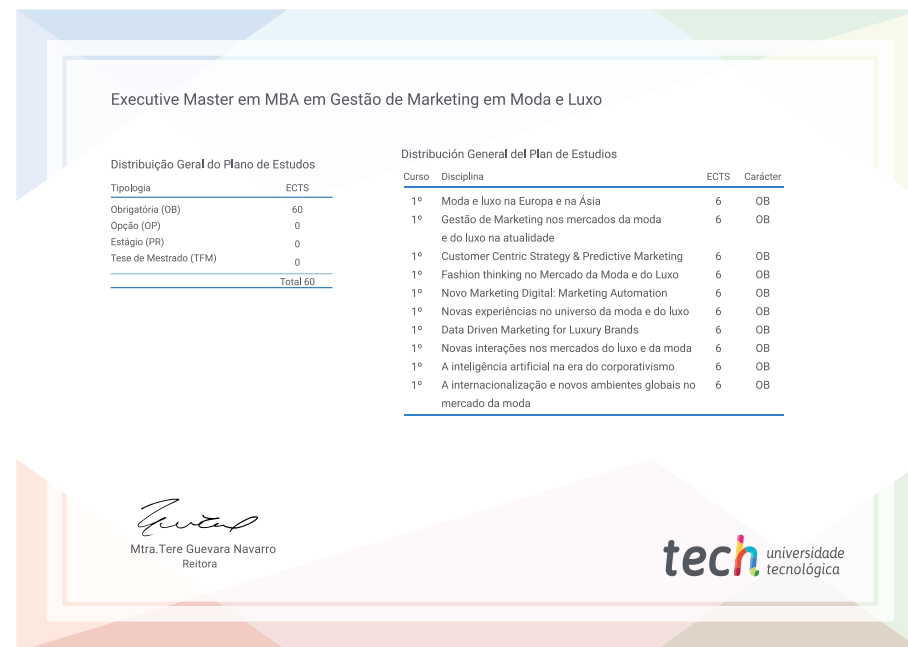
Executive Master em MBA em Gestão de Marketing em Moda e Luxo

Distribuição Geral do Plano de Estudos

| Tipologia | ECTS |
|---|---|
| Obrigatória (OB) | 60 |
| Opção (OP) | 0 |
| Estágio (PR) | 0 |
| Tese de Mestrado (TFM) | 0 |
| | Total 60 |

Distribución General del Plan de Estudios

| Curso | Disciplina | ECTS | Carácter |
|---|---|---|---|
| 1º | Moda e luxo na Europa e na Ásia | 6 | OB |
| 1º | Gestão de Marketing nos mercados da moda e do luxo na atualidade | 6 | OB |
| 1º | Customer Centric Strategy & Predictive Marketing | 6 | OB |
| 1º | Fashion thinking no Mercado da Moda e do Luxo | 6 | OB |
| 1º | Novo Marketing Digital: Marketing Automation | 6 | OB |
| 1º | Novas experiências no universo da moda e do luxo | 6 | OB |
| 1º | Data Driven Marketing for Luxury Brands | 6 | OB |
| 1º | Novas interações nos mercados do luxo e da moda | 6 | OB |
| 1º | A inteligência artificial na era do corporativismo | 6 | OB |
| 1º | A internacionalização e novos ambientes globais no mercado da moda | 6 | OB |

Mtra.Tere Guevara Navarro
Reitora

tech universidade tecnológica